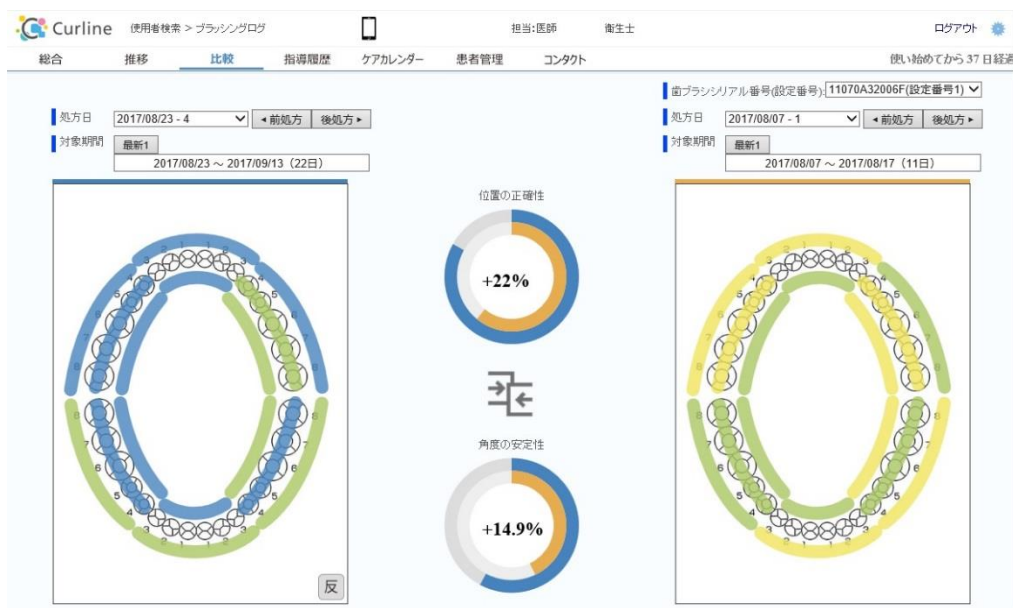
Curline 使用者検索 > ブラッシングログ 担当:医師 衛生士 ログアウト

総合 推移 比較 指導履歴 ケアカレンダー 患者管理 コンタクト 使い始めてから 37 日経過

歯ブラシシリアル番号(設定番号): 11070A32006F(設定番号1)

処方日 2017/08/23 - 4 ◂前処方 後処方▸
対象期間 最新1
2017/08/23 ～ 2017/09/13（22日）

処方日 2017/08/07 - 1 ◂前処方 後処方▸
対象期間 最新1
2017/08/07 ～ 2017/08/17（11日）

位置の正確性
+22%

角度の安定性
+14.9%

反